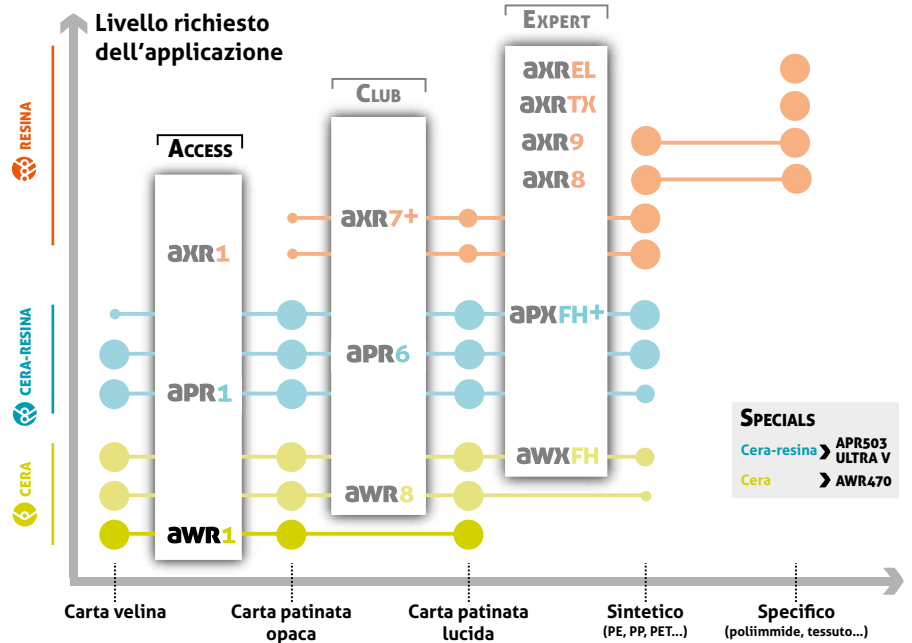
Livello richiesto dell'applicazione

RESINA

CERA-RESINA

CERA

ACCESS

CLUB

EXPERT

axrEL
axrTX
axr9
axr8
axr7+
axr1
apxFH+
apr6
apr1
awxFH
awr8
awr1

SPECIALS
Cera-resina APR503 ULTRA V
Cera AWR470

Carta velina
Carta patinata opaca
Carta patinata lucida
Sintetico (PE, PP, PET...)
Specifico (poliimmide, tessuto...)